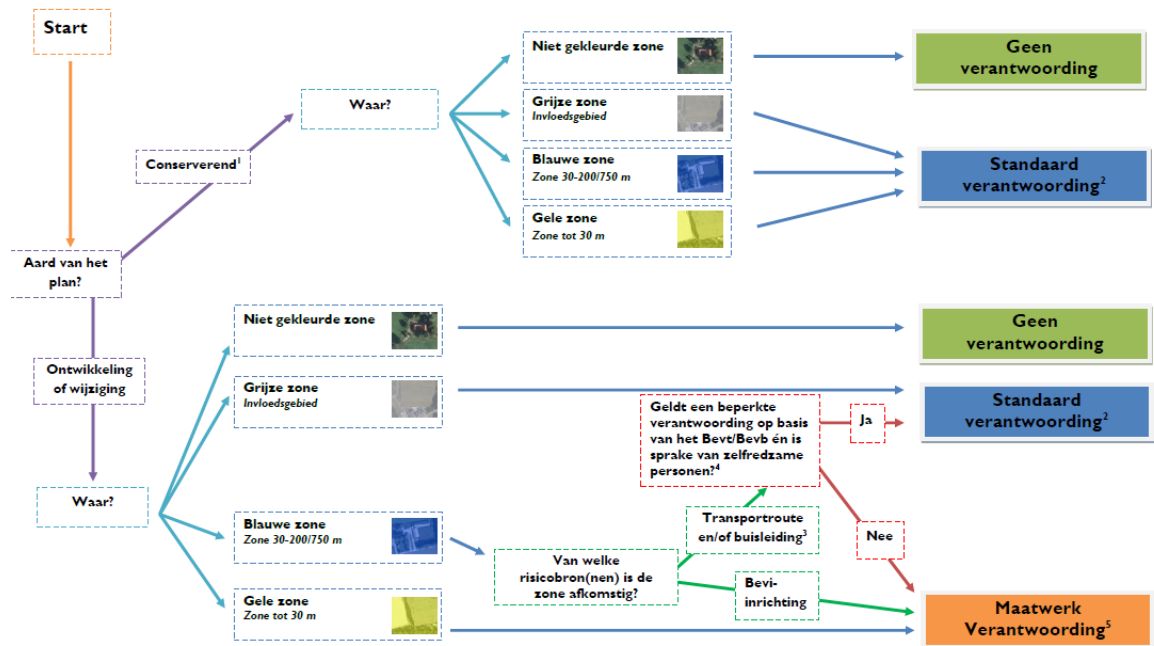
Start

Aard van het plan?

Conserverend$^1$

Waar?

Niet gekleurde zone

Grijze zone
Invloedsgebied

Blauwe zone
Zone 30-200/750 m

Gele zone
Zone tot 30 m

Geen verantwoording

Standaard verantwoording$^2$

Ontwikkeling of wijziging

Waar?

Niet gekleurde zone

Grijze zone
Invloedsgebied

Blauwe zone
Zone 30-200/750 m

Gele zone
Zone tot 30 m

Geen verantwoording

Standaard verantwoording$^2$

Geldt een beperkte verantwoording op basis van het Bevt/Bevb én is sprake van zelfredzame personen?$^4$

Ja

Nee

Van welke risicobron(nen) is de zone afkomstig?

Transportroute en/of buisleiding$^3$

Bevi-inrichting

Maatwerk Verantwoording$^5$